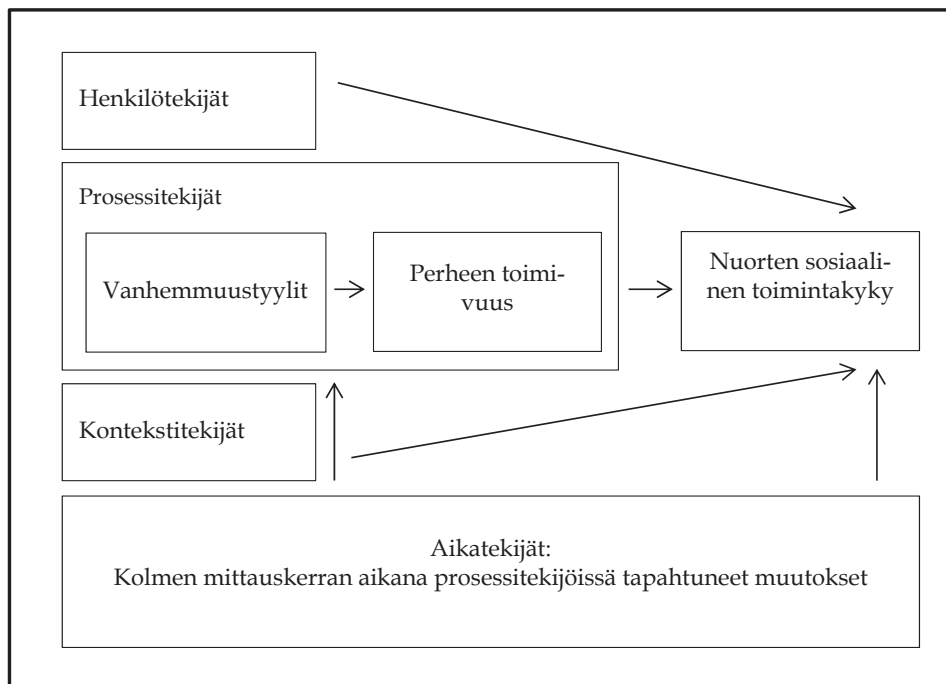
Henkilötekijät

Prosessitekijät

Vanhemmuustyylit

Perheen toimivuus

Nuorten sosiaalinen toimintakyky

Kontekstitekijät

Aikatekijät:
Kolmen mittauskerran aikana prosessitekijöissä tapahtuneet muutokset